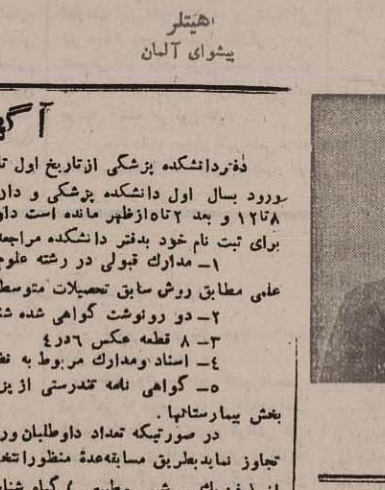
هیتلر
پیشوای آلمان

آگه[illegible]

دفتر دانشکده پزشکی از تاریخ اول ت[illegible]
ورود بسال اول دانشکده پزشکی و دار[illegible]
۸ تا ۱۲ و بعد ۲ تا ۵ از ظهر مانده است داو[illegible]
برای ثبت نام خود بدفتر دانشکده مراجع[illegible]
۱ـ مدارک قبولی در رشته علوم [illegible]
علمی مطابق روش سابق تحصیلات متوسط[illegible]
۲ـ دو رونوشت گواهی شده ش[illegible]
۳ـ ۸ قطعه عکس ۶ در ۴
۴ـ اسناد و مدارک مربوط به نظ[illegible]
۵ـ گواهی نامه تندرستی از پز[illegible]
بخش بیمارستانها .
در صورتیکه تعداد داوطلبان ور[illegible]
تجاوز نماید بطریق مسابقه عدهٔ منظور را تعی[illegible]
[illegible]